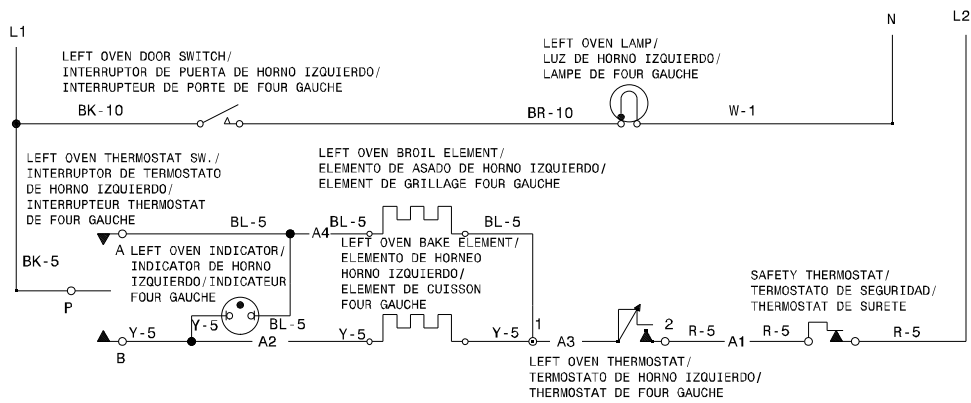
L1

N

L2

LEFT OVEN DOOR SWITCH/
INTERRUPTOR DE PUERTA DE HORNO IZQUIERDO/
INTERRUPTEUR DE PORTE DE FOUR GAUCHE

LEFT OVEN LAMP/
LUZ DE HORNO IZQUIERDO/
LAMPE DE FOUR GAUCHE

BK-10

BR-10

W-1

LEFT OVEN THERMOSTAT SW./
INTERRUPTOR DE TERMOSTATO
DE HORNO IZQUIERDO/
INTERRUPTEUR THERMOSTAT
DE FOUR GAUCHE

LEFT OVEN BROIL ELEMENT/
ELEMENTO DE ASADO DE HORNO IZQUIERDO/
ELEMENT DE GRILLAGE FOUR GAUCHE

BL-5

A4

BL-5

BL-5

A

LEFT OVEN INDICATOR/
INDICATOR DE HORNO
IZQUIERDO/INDICATEUR
FOUR GAUCHE

LEFT OVEN BAKE ELEMENT/
ELEMENTO DE HORNEO
HORNO IZQUIERDO/
ELEMENT DE CUISSON
FOUR GAUCHE

BK-5

P

SAFETY THERMOSTAT/
TERMOSTATO DE SEGURIDAD/
THERMOSTAT DE SURETE

Y-5

BL-5

Y-5

B

A2

Y-5

Y-5

1

A3

2

R-5

A1

R-5

R-5

LEFT OVEN THERMOSTAT/
TERMOSTATO DE HORNO IZQUIERDO/
THERMOSTAT DE FOUR GAUCHE